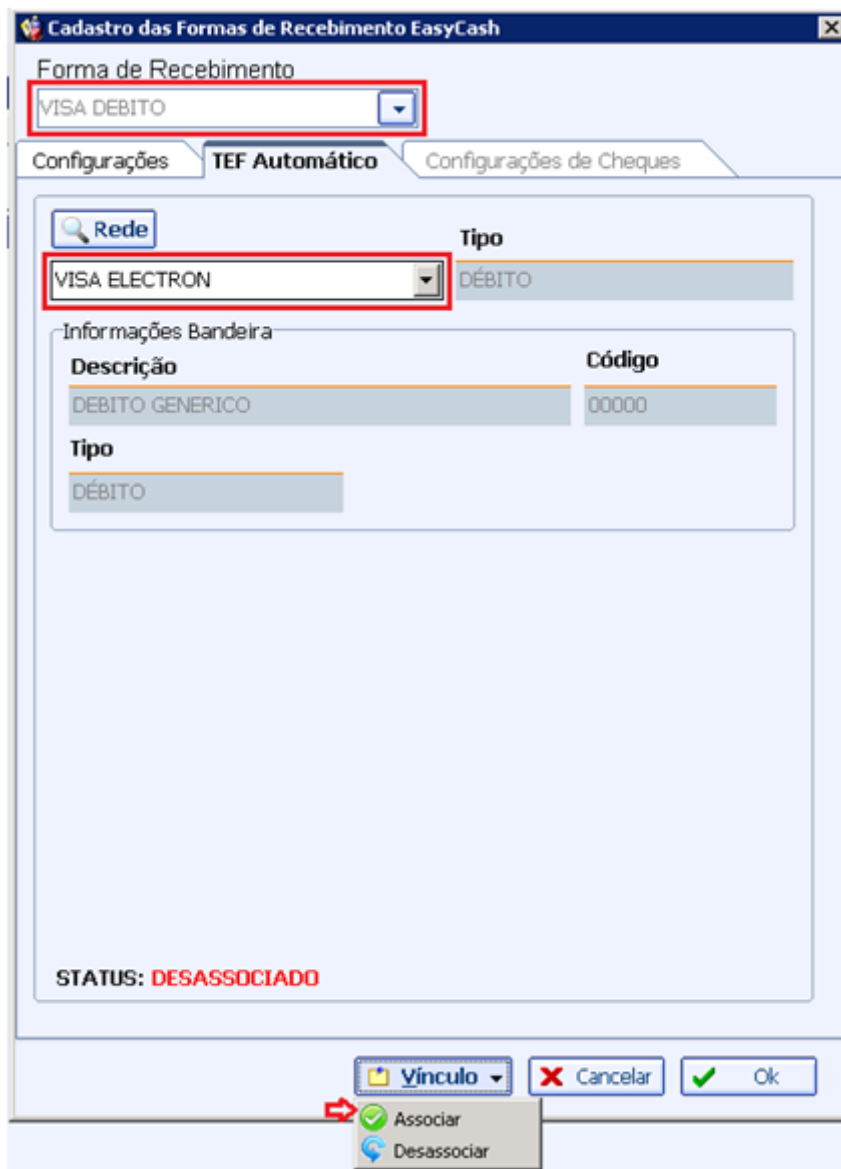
Cadastro das Formas de Recebimento EasyCash

Forma de Recebimento
VISA DEBITO

Configurações
TEF Automático
Configurações de Cheques

Rede
Tipo
VISA ELECTRON
DÉBITO

Informações Bandeira
Descrição
Código
DEBITO GENERICO
00000
Tipo
DÉBITO

STATUS: DESASSOCIADO

Vínculo
Cancelar
Ok
Associar
Desassociar